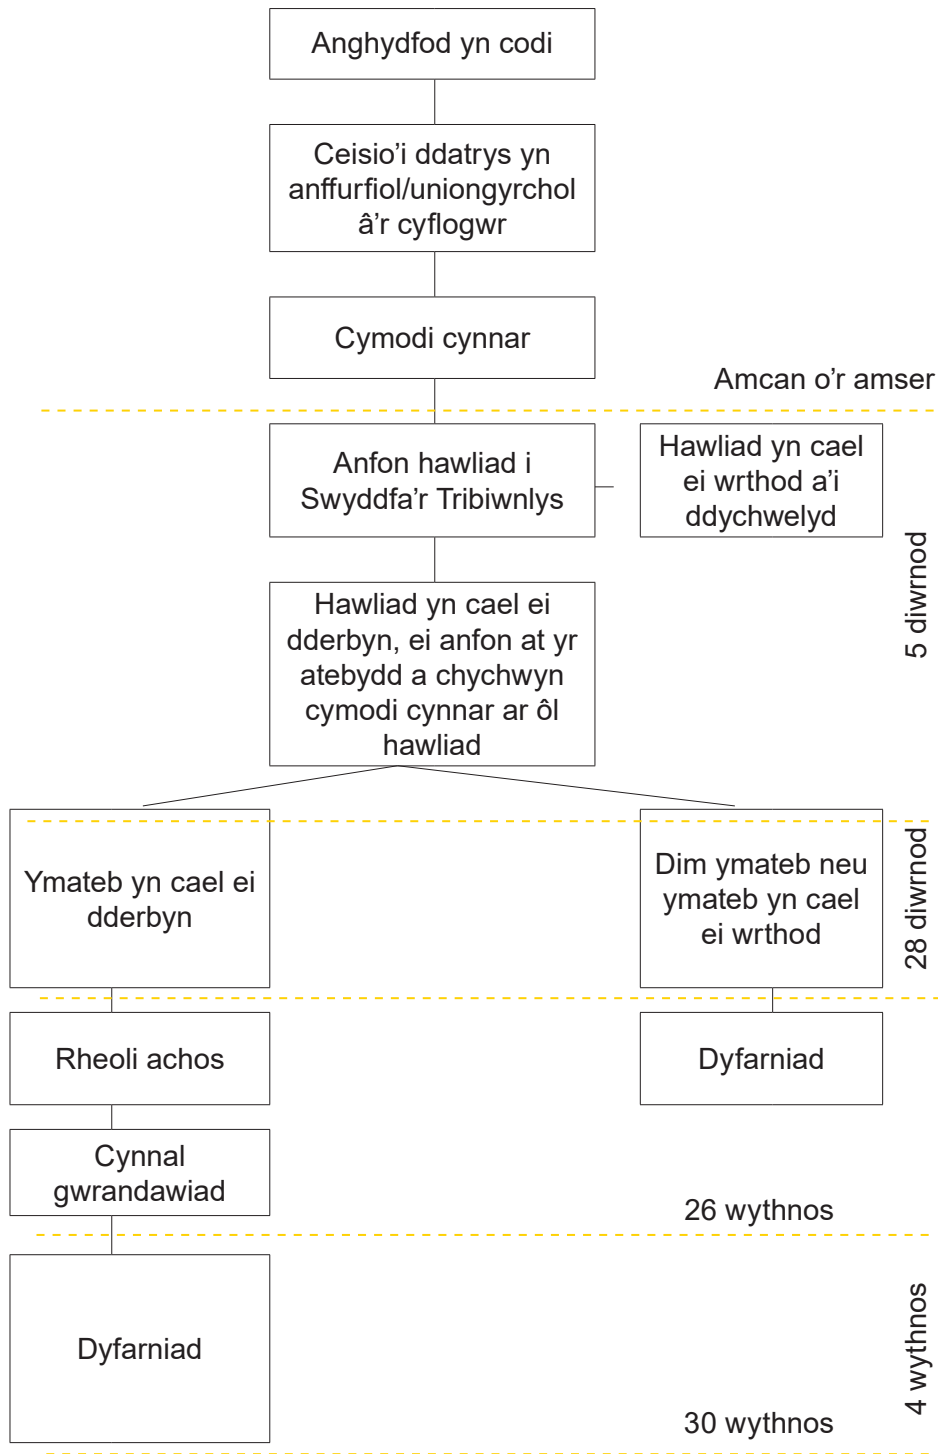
Anghydfod yn codi

Ceisio'i ddatrys yn anffurfiol/uniongyrchol â'r cyflogwr

Cymodi cynnar

Amcan o'r amser

Anfon hawliad i Swyddfa'r Tribiwnlys

Hawliad yn cael ei wrthod a'i ddychwelyd

5 diwrnod

Hawliad yn cael ei dderbyn, ei anfon at yr atebydd a chychwyn cymodi cynnar ar ôl hawliad

Ymateb yn cael ei dderbyn

Dim ymateb neu ymateb yn cael ei wrthod

28 diwrnod

Rheoli achos

Dyfarniad

Cynnal gwrandawiad

26 wythnos

Dyfarniad

4 wythnos

30 wythnos